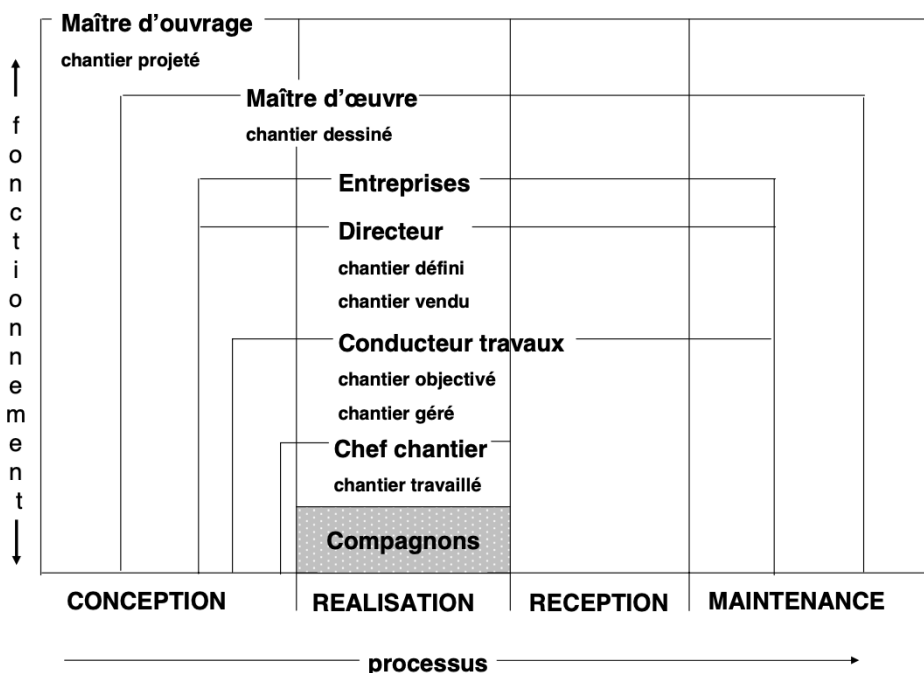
Maître d'ouvrage
chantier projeté

Maître d'œuvre
chantier dessiné

Entreprises

Directeur
chantier défini
chantier vendu

Conducteur travaux
chantier objectivé
chantier géré

Chef chantier
chantier travaillé

Compagnons

fonctionnement

CONCEPTION | REALISATION | RECEPTION | MAINTENANCE

processus